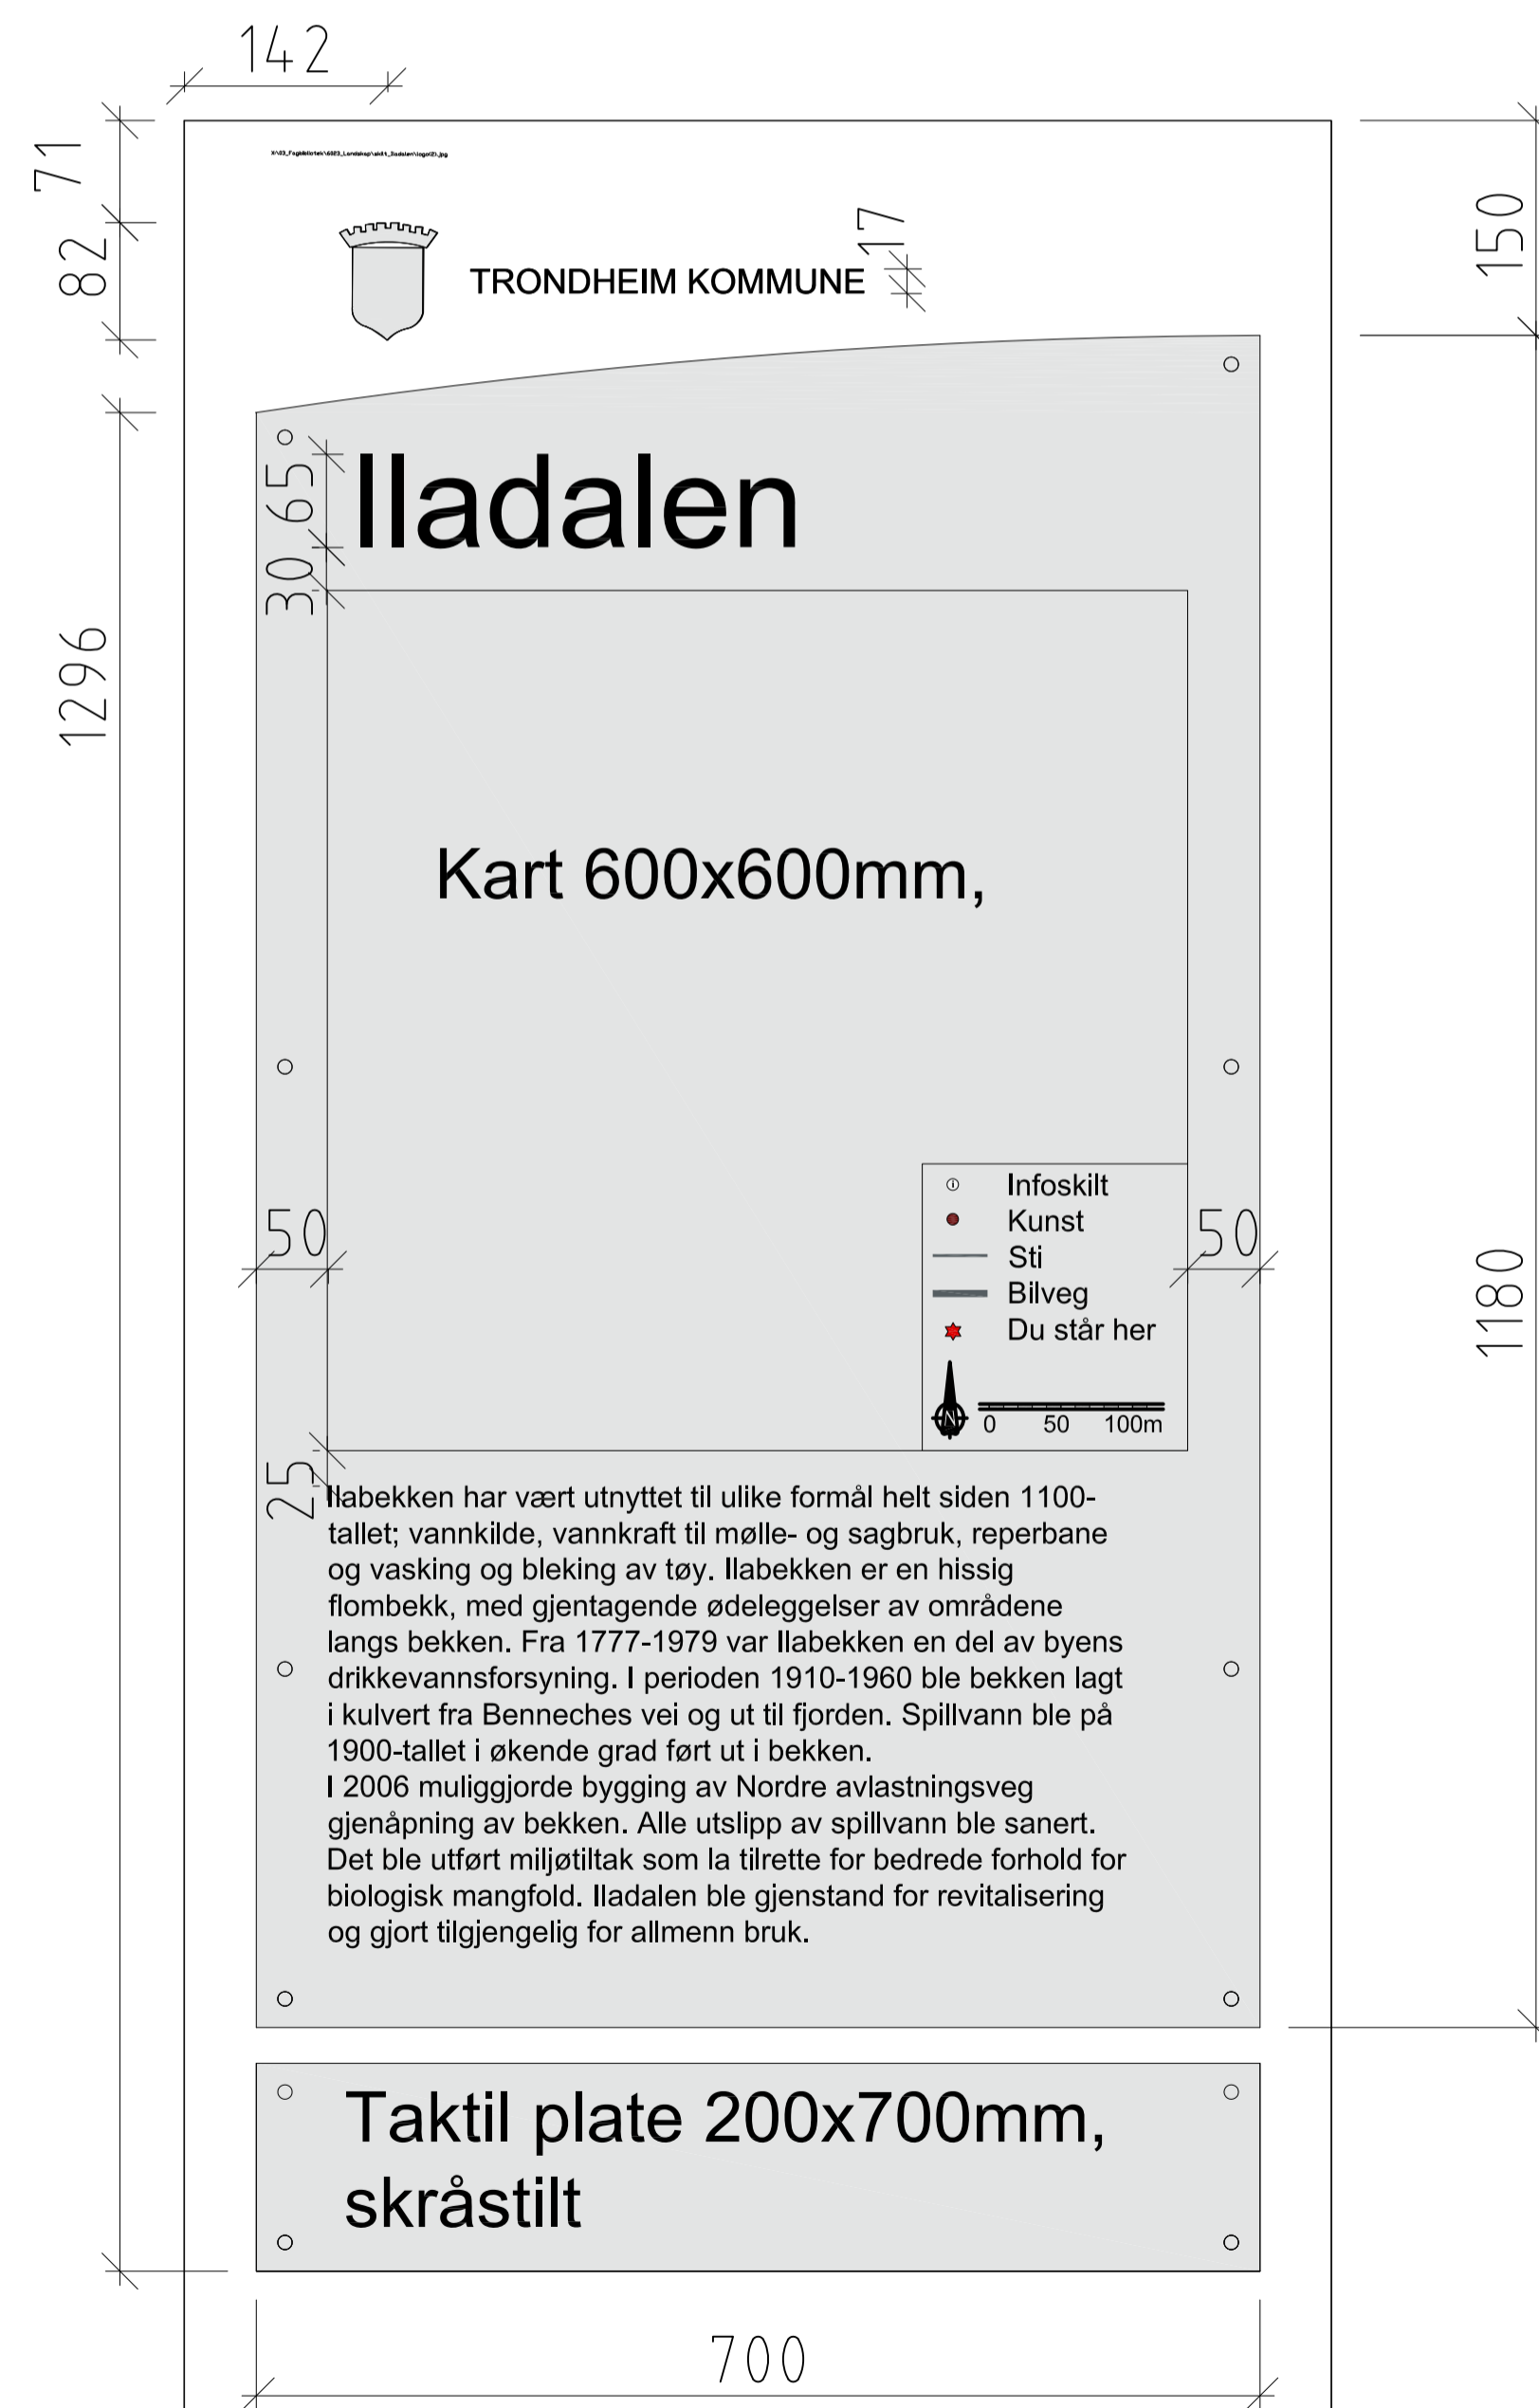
142

71

82

1296

150

17

TRONDHEIM KOMMUNE

65

30

Iladalen

Kart 600x600mm,

50

50

1180

Infoskilt
Kunst
Sti
Bilveg
Du står her

0 50 100m

25

Ilabekken har vært utnyttet til ulike formål helt siden 1100-tallet; vannkilde, vannkraft til mølle- og sagbruk, reperbane og vasking og bleking av tøy. Ilabekken er en hissig flombekk, med gjentagende ødeleggelser av områdene langs bekken. Fra 1777-1979 var Ilabekken en del av byens drikkevannsforsyning. I perioden 1910-1960 ble bekken lagt i kulvert fra Benneches vei og ut til fjorden. Spillvann ble på 1900-tallet i økende grad ført ut i bekken.
I 2006 muliggjorde bygging av Nordre avlastningsveg gjenåpning av bekken. Alle utslipp av spillvann ble sanert. Det ble utført miljøtiltak som la tilrette for bedrede forhold for biologisk mangfold. Iladalen ble gjenstand for revitalisering og gjort tilgjengelig for allmenn bruk.

Taktil plate 200x700mm, skråstilt

700